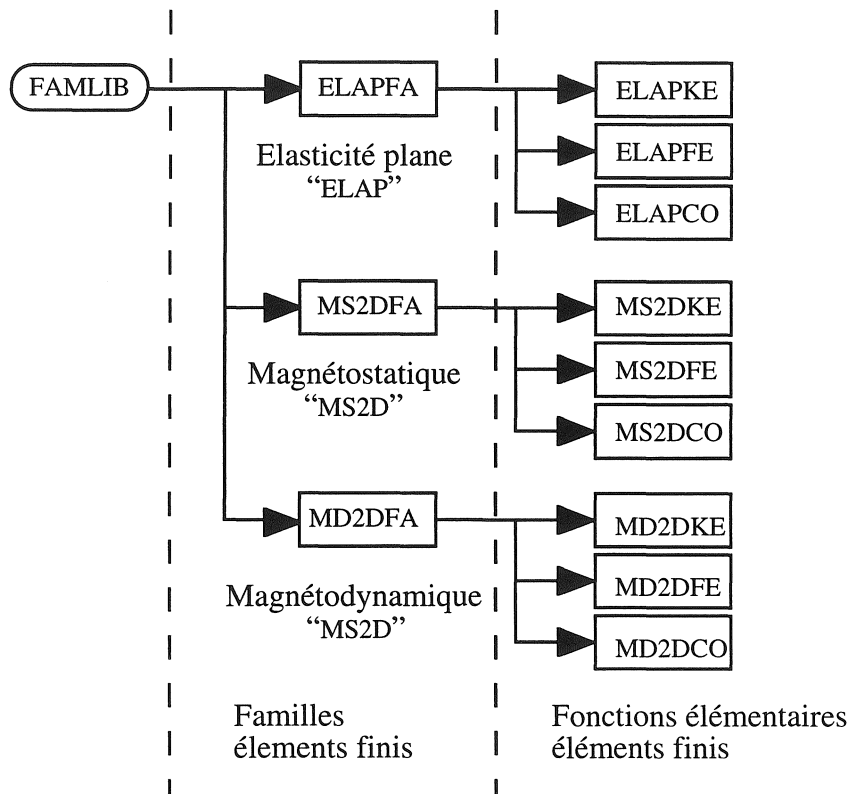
FAMLIB

ELAPFA

Elasticité plane
"ELAP"

ELAPKE

ELAPFE

ELAPCO

MS2DFA

Magnétostatique
"MS2D"

MS2DKE

MS2DFE

MS2DCO

MD2DFA

Magnétodynamique
"MS2D"

MD2DKE

MD2DFE

MD2DCO

Familles
élements finis

Fonctions élémentaires
éléments finis